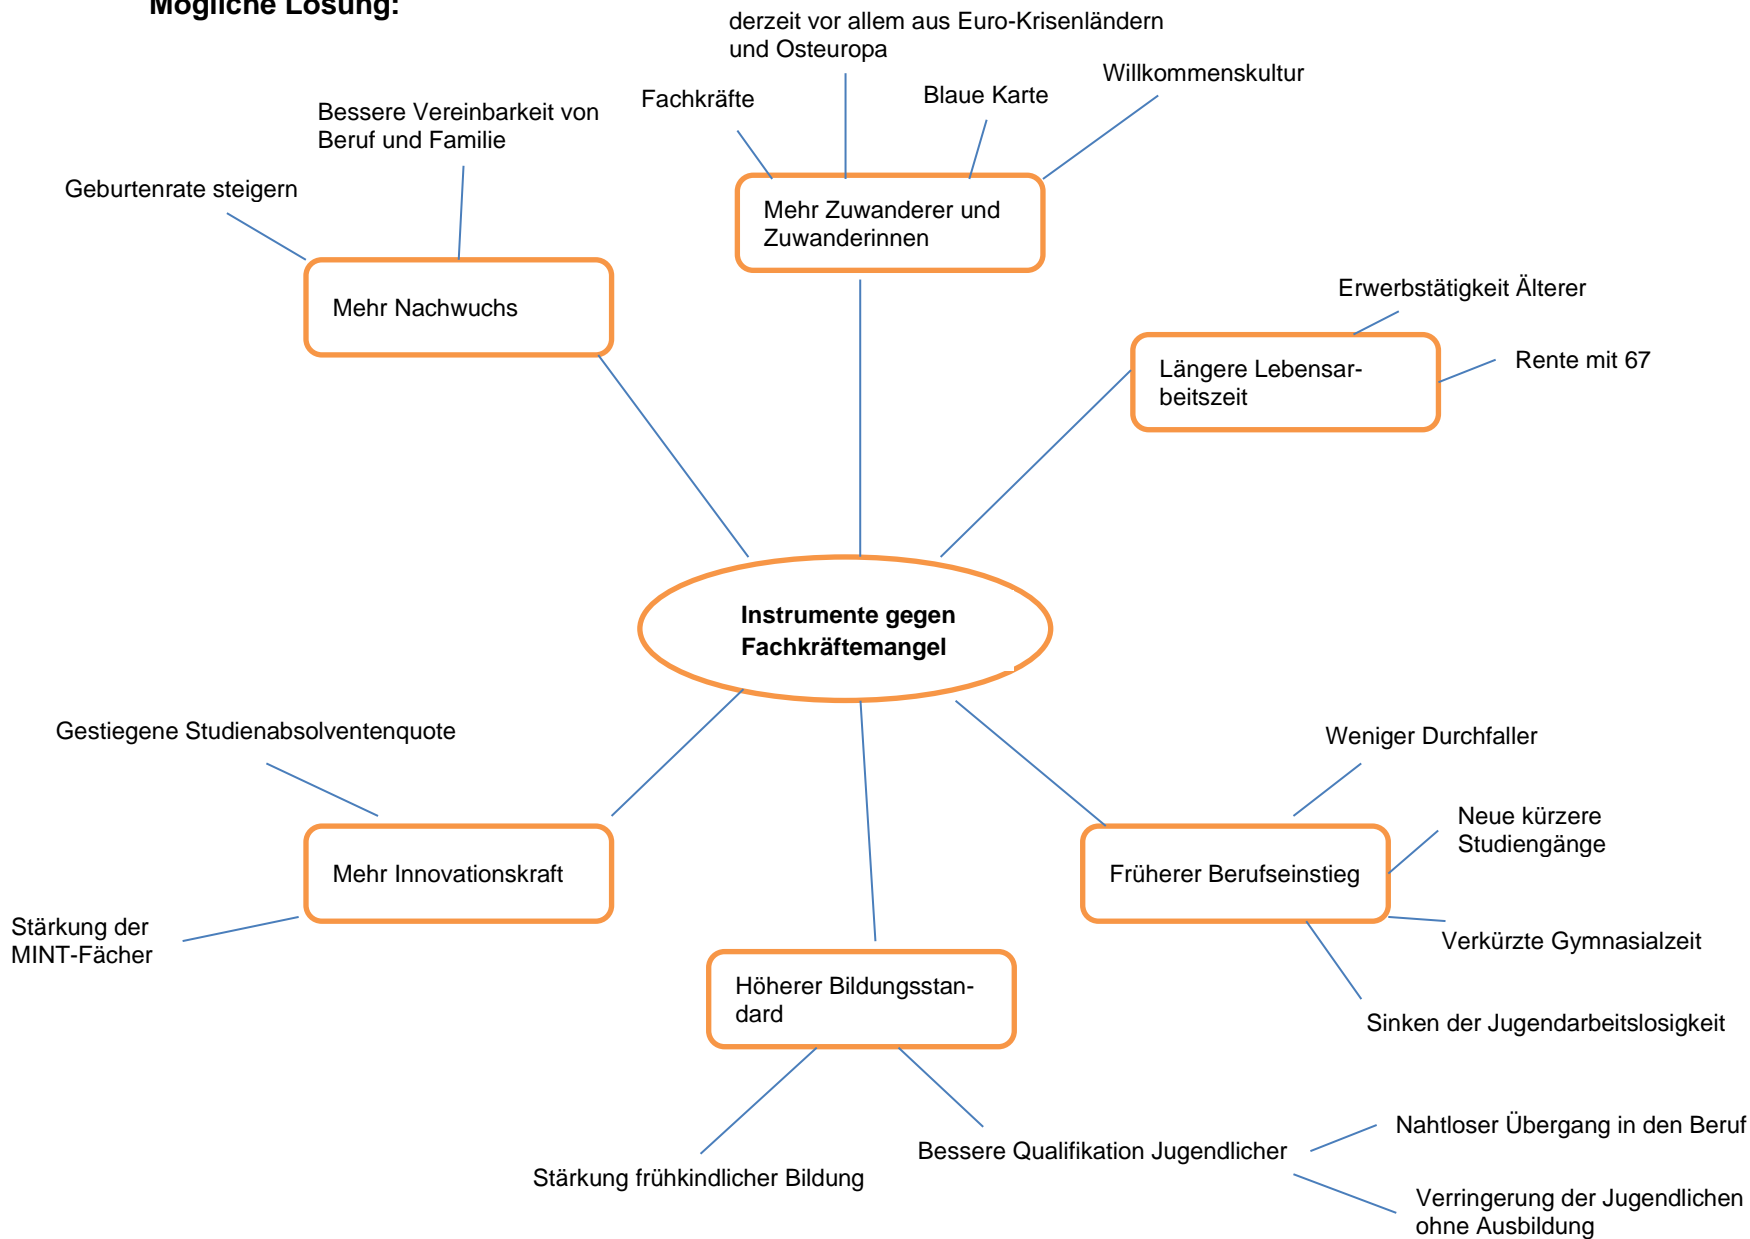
**Mögliche Lösung:**

derzeit vor allem aus Euro-Krisenländern und Osteuropa

Fachkräfte

Blaue Karte

Willkommenskultur

Mehr Zuwanderer und Zuwanderinnen

Bessere Vereinbarkeit von Beruf und Familie

Geburtenrate steigern

Mehr Nachwuchs

Erwerbstätigkeit Älterer

Längere Lebensarbeitszeit

Rente mit 67

**Instrumente gegen Fachkräftemangel**

Gestiegene Studienabsolventenquote

Mehr Innovationskraft

Stärkung der MINT-Fächer

Weniger Durchfaller

Neue kürzere Studiengänge

Früherer Berufseinstieg

Verkürzte Gymnasialzeit

Sinken der Jugendarbeitslosigkeit

Höherer Bildungsstandard

Stärkung frühkindlicher Bildung

Bessere Qualifikation Jugendlicher

Nahtloser Übergang in den Beruf

Verringerung der Jugendlichen ohne Ausbildung